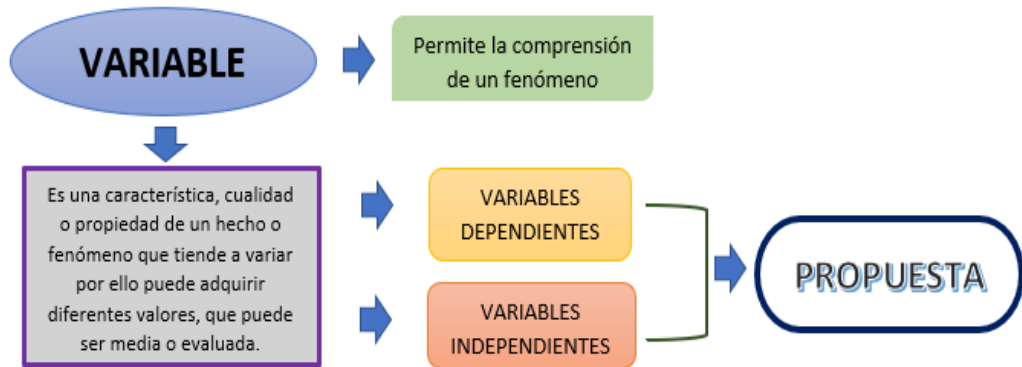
VARIABLE

Permite la comprensión de un fenómeno

Es una característica, cualidad o propiedad de un hecho o fenómeno que tiende a variar por ello puede adquirir diferentes valores, que puede ser media o evaluada.

VARIABLES DEPENDIENTES

VARIABLES INDEPENDIENTES

PROPUESTA